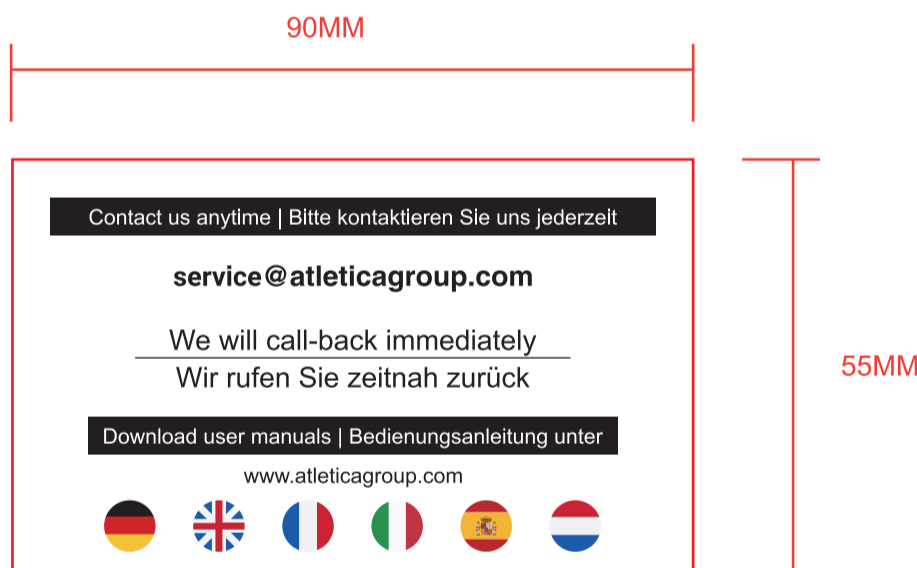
90MM

55MM

Contact us anytime | Bitte kontaktieren Sie uns jederzeit

service@atleticagroup.com

We will call-back immediately

Wir rufen Sie zeitnah zurück

Download user manuals | Bedienungsanleitung unter

www.atleticagroup.com